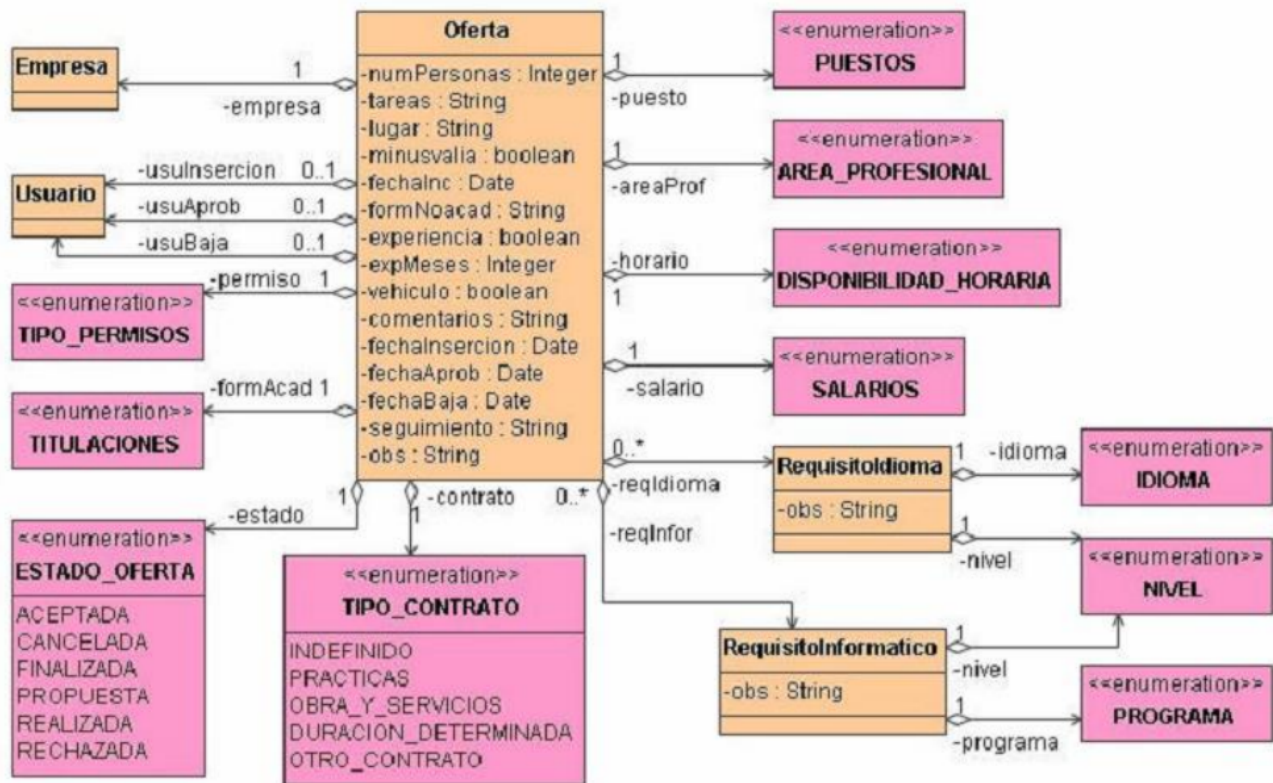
Oferta
-numPersonas : Integer
-tareas : String
-lugar : String
-minusvalia : boolean
-fechaInc : Date
-formNoacad : String
-experiencia : boolean
-expMeses : Integer
-vehiculo : boolean
-comentarios : String
-fechaInsercion : Date
-fechaAprob : Date
-fechaBaja : Date
-seguimiento : String
-obs : String

Empresa
1
-empresa

Usuario
-usuInsercion 0..1
-usuAprob 0..1
-usuBaja 0..1

-permiso 1
<<enumeration>>
TIPO_PERMISOS

-formAcad 1
<<enumeration>>
TITULACIONES

1
-estado
<<enumeration>>
ESTADO_OFERTA
ACEPTADA
CANCELADA
FINALIZADA
PROPUESTA
REALIZADA
RECHAZADA

-contrato
1
<<enumeration>>
TIPO_CONTRATO
INDEFINIDO
PRACTICAS
OBRA_Y_SERVICIOS
DURACION_DETERMINADA
OTRO_CONTRATO

1
-puesto
<<enumeration>>
PUESTOS

1
-areaProf
<<enumeration>>
AREA_PROFESIONAL

-horario
1
<<enumeration>>
DISPONIBILIDAD_HORARIA

1
-salario
<<enumeration>>
SALARIOS

0..*
-reqIdioma
RequisitoIdioma
-obs : String

1 -idioma
<<enumeration>>
IDIOMA

1
-nivel
<<enumeration>>
NIVEL

0..*
-reqInfor
RequisitoInformatico
-obs : String

1
-nivel

1
-programa
<<enumeration>>
PROGRAMA